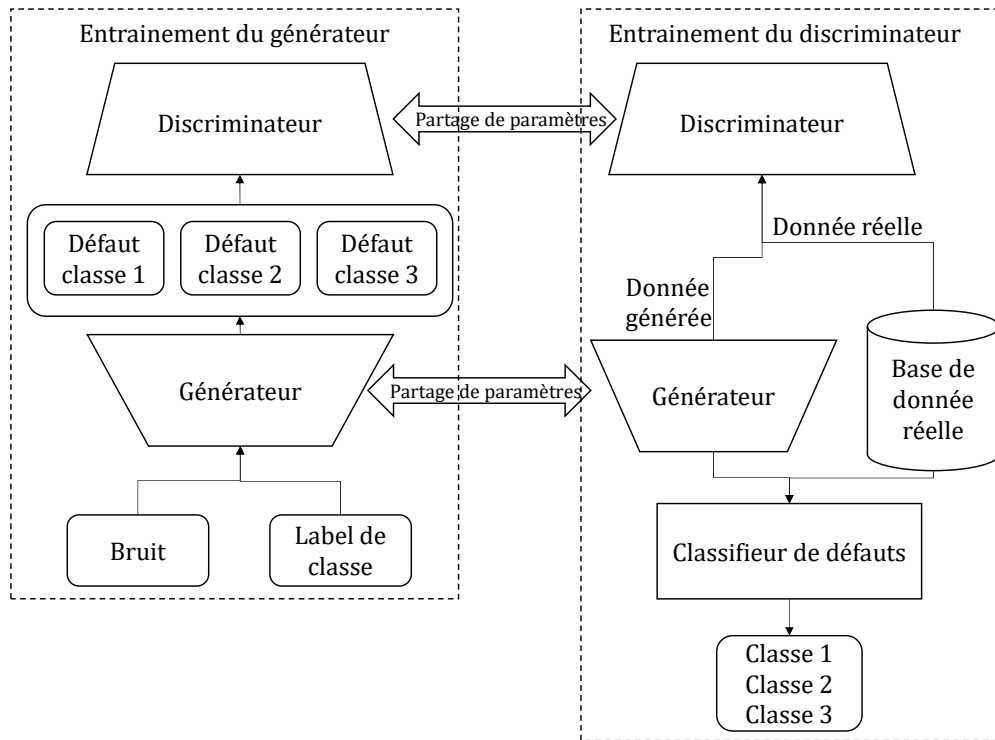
Entrainement du générateur

Discriminateur

Partage de paramètres

Défaut classe 1

Défaut classe 2

Défaut classe 3

Générateur

Partage de paramètres

Bruit

Label de classe

Entrainement du discriminateur

Discriminateur

Donnée réelle

Donnée générée

Générateur

Base de donnée réelle

Classifieur de défauts

Classe 1
Classe 2
Classe 3